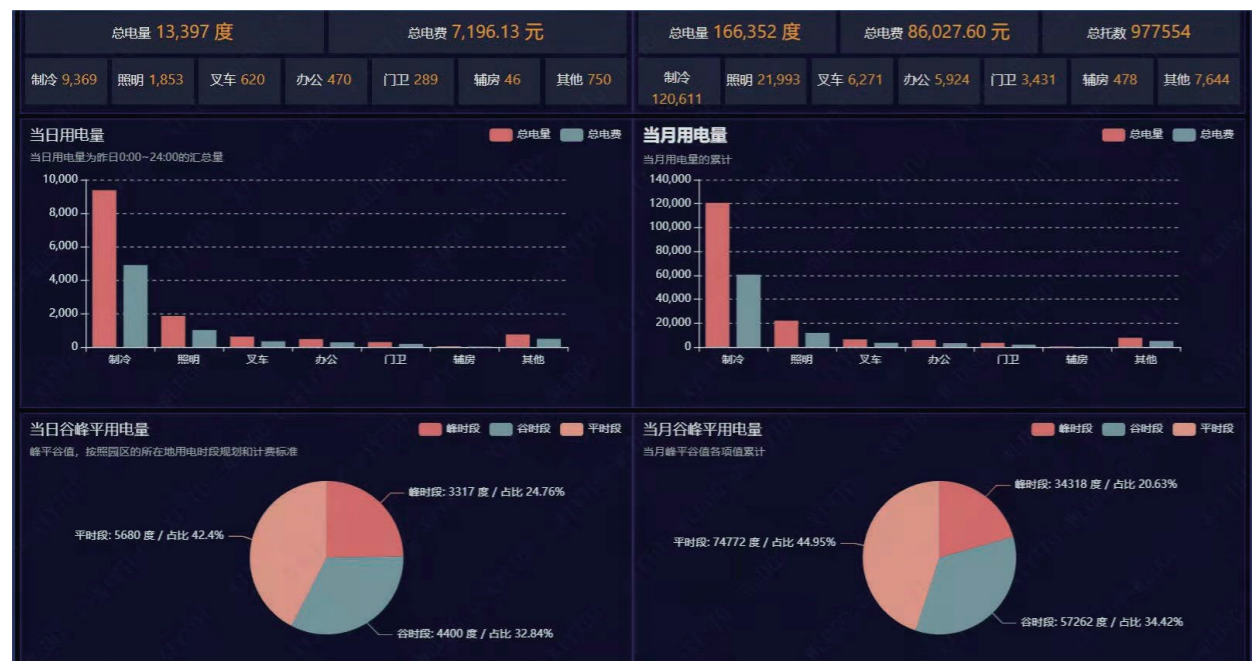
总电量 13,397 度

总电费 7,196.13 元

总电量 166,352 度

总电费 86,027.60 元

总托数 977554

制冷 9,369 照明 1,853 叉车 620 办公 470 门卫 289 辅房 46 其他 750

制冷 120,611 照明 21,993 叉车 6,271 办公 5,924 门卫 3,431 辅房 478 其他 7,644

当日用电量
当日用电量为昨日0:00~24:00的汇总量
总电量 总电费
10,000
8,000
6,000
4,000
2,000
0
制冷 照明 叉车 办公 门卫 辅房 其他

当月用电量
当月用电量的累计
总电量 总电费
140,000
120,000
100,000
80,000
60,000
40,000
20,000
0
制冷 照明 叉车 办公 门卫 辅房 其他

当日谷峰平用电量
峰平谷值，按照园区的所在地用电时段规划和计费标准
峰时段 谷时段 平时段
峰时段: 3317 度 / 占比 24.76%
平时段: 5680 度 / 占比 42.4%
谷时段: 4400 度 / 占比 32.84%

当月谷峰平用电量
当月峰平谷值各项值累计
峰时段 谷时段 平时段
峰时段: 34318 度 / 占比 20.63%
平时段: 74772 度 / 占比 44.95%
谷时段: 57262 度 / 占比 34.42%